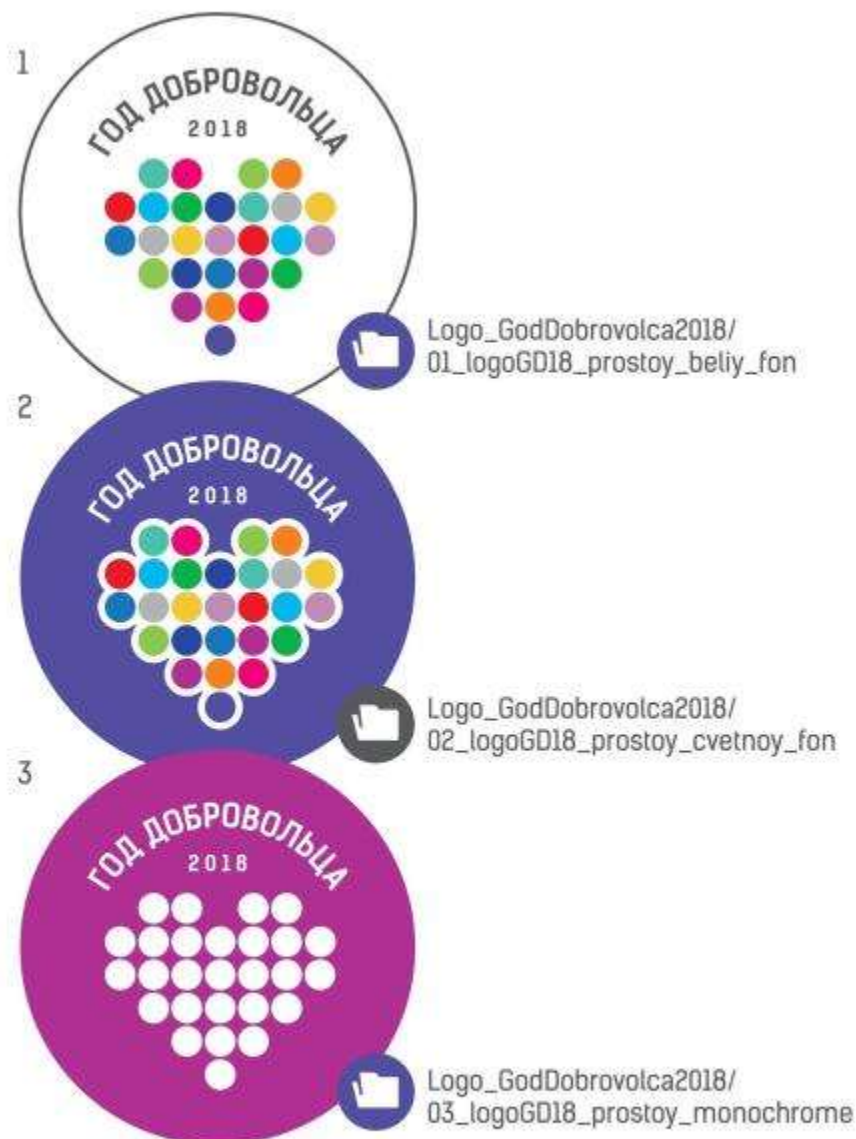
1

ГОД ДОБРОВОЛЬЦА

2018

Logo_GodDobrovolca2018/
01_logoGD18_prostoy_beliy_fon

2

ГОД ДОБРОВОЛЬЦА

2018

Logo_GodDobrovolca2018/
02_logoGD18_prostoy_cvetnoy_fon

3

ГОД ДОБРОВОЛЬЦА

2018

Logo_GodDobrovolca2018/
03_logoGD18_prostoy_monochrome